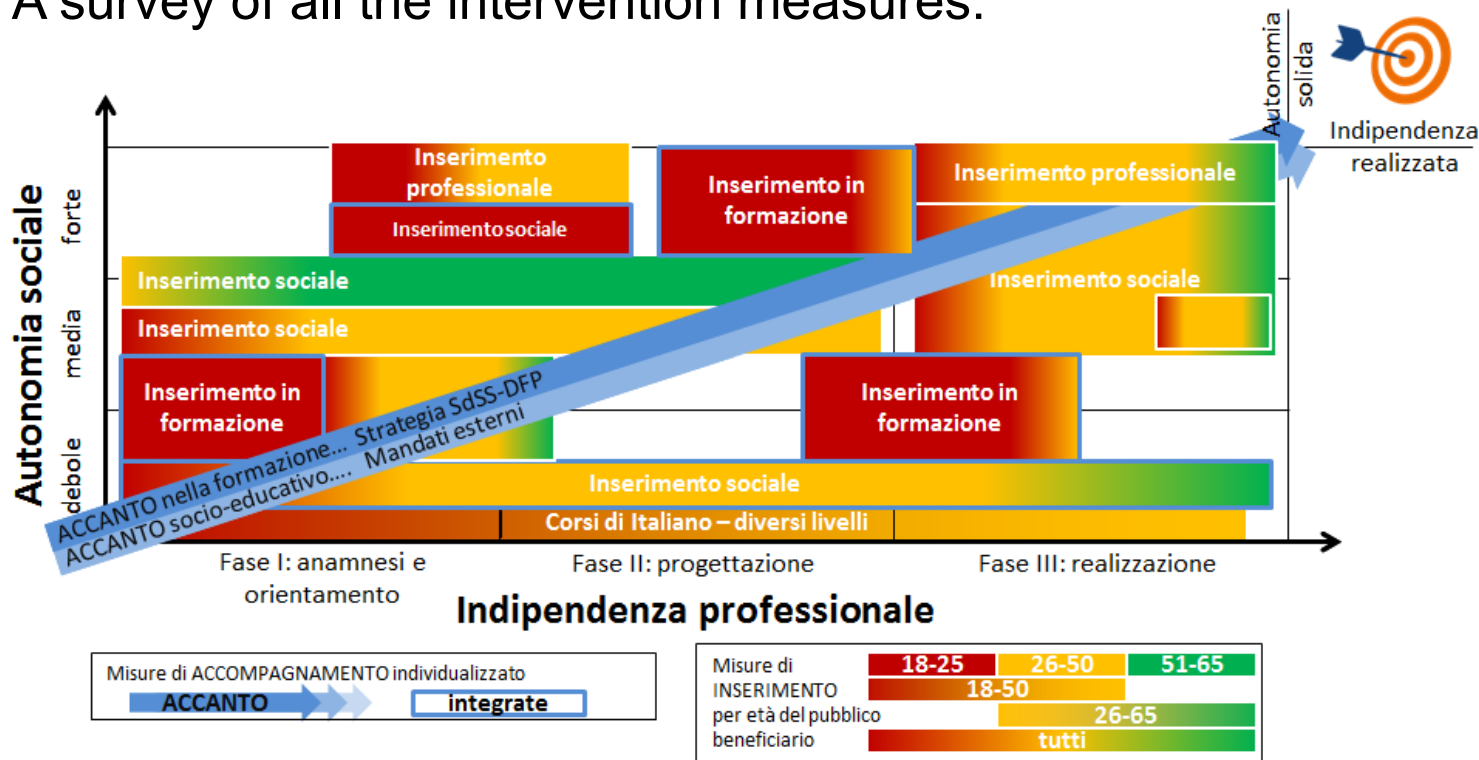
A survey of all the intervention measures:

Autonomia solida

Indipendenza realizzata

Autonomia sociale

forte

media

debole

Inserimento professionale

Inserimento sociale

Inserimento in formazione

Inserimento professionale

Inserimento sociale

Inserimento sociale

Inserimento sociale

Inserimento in formazione

Inserimento in formazione

ACCANTO nella formazione... Strategia SdSS-DFP

ACCANTO socio-educativo.... Mandati esterni

Inserimento sociale

Corsi di Italiano – diversi livelli

Fase I: anamnesi e orientamento

Fase II: progettazione

Fase III: realizzazione

Indipendenza professionale

Misure di ACCOMPAGNAMENTO individualizzato

ACCANTO

integrate

Misure di INSERIMENTO per età del pubblico beneficiario

18-25

26-50

51-65

18-50

26-65

tutti